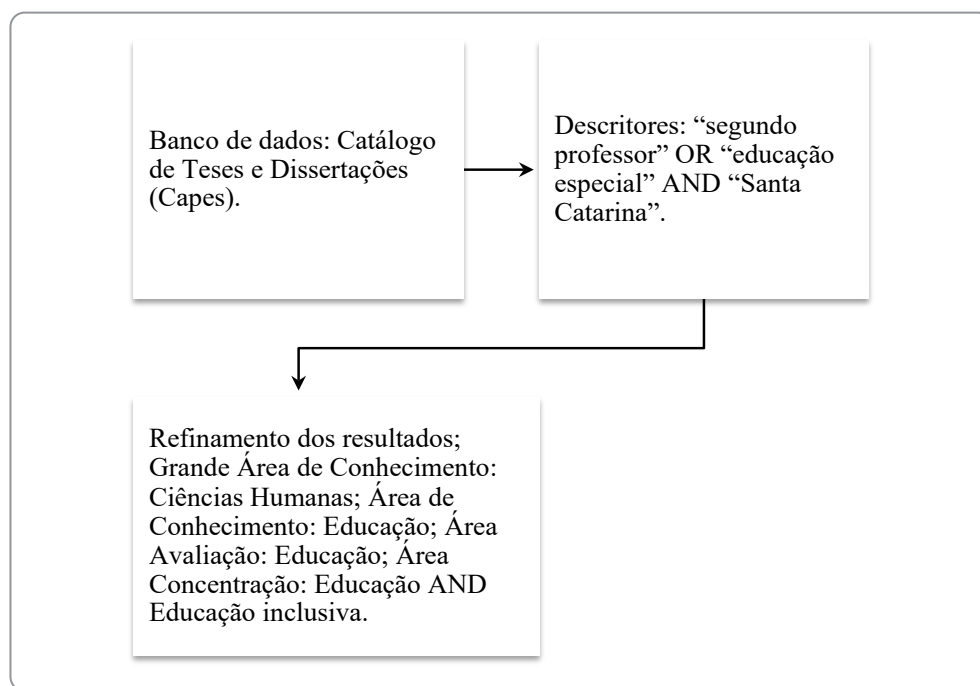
Banco de dados: Catálogo de Teses e Dissertações (Capes).

Descritores: “segundo professor” OR “educação especial” AND “Santa Catarina”.

Refinamento dos resultados; Grande Área de Conhecimento: Ciências Humanas; Área de Conhecimento: Educação; Área Avaliação: Educação; Área Concentração: Educação AND Educação inclusiva.